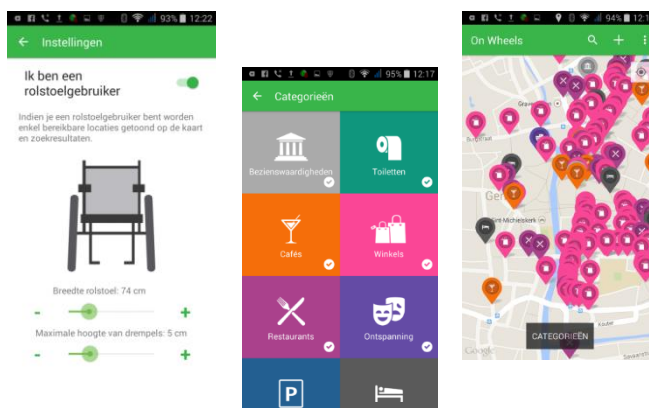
93% 12:22

Instellingen

Ik ben een rolstoelgebruiker

Indien je een rolstoelgebruiker bent worden enkel bereikbare locaties getoond op de kaart en zoekresultaten.

Breedte rolstoel: 74 cm

-

+

Maximale hoogte van drempels: 5 cm

-

+

95% 12:17

Categorieën

Bezienswaardigheden

Toiletten

Cafés

Winkels

Restaurants

Ontspanning

P

94% 12:1

On Wheels

Grav

Gen

Sint-Michielskerk

CATEGORIEËN

Google